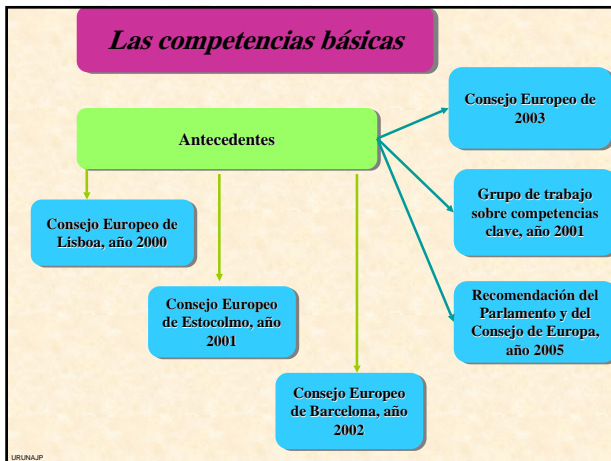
Las competencias básicas

Antecedentes

Consejo Europeo de 2003

Grupo de trabajo sobre competencias clave, año 2001

Recomendación del Parlamento y del Consejo de Europa, año 2005

Consejo Europeo de Lisboa, año 2000

Consejo Europeo de Estocolmo, año 2001

Consejo Europeo de Barcelona, año 2002

URUNAJP